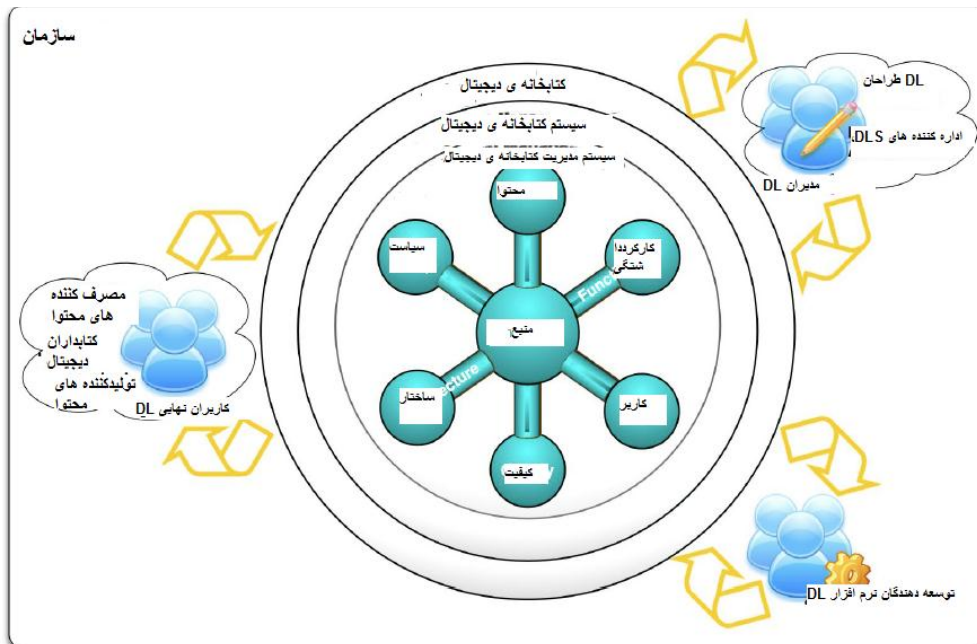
سازمان

کتابخانه ی دیجیتال

سیستم کتابخانه ی دیجیتال

سیستم مدیریت کتابخانه ی دیجیتال

محتوا

سیاست

کارکردها شتگی

Func

منبع

ساختار

ecture

کاربر

کیفیت

DL طراحان

اداره کننده های DLS

مدیران DL

مصرف کننده های محتوا

کتابداران دیجیتال

تولیدکننده های محتوا

کاربران نهایی DL

توسعه دهندگان نرم افزار DL